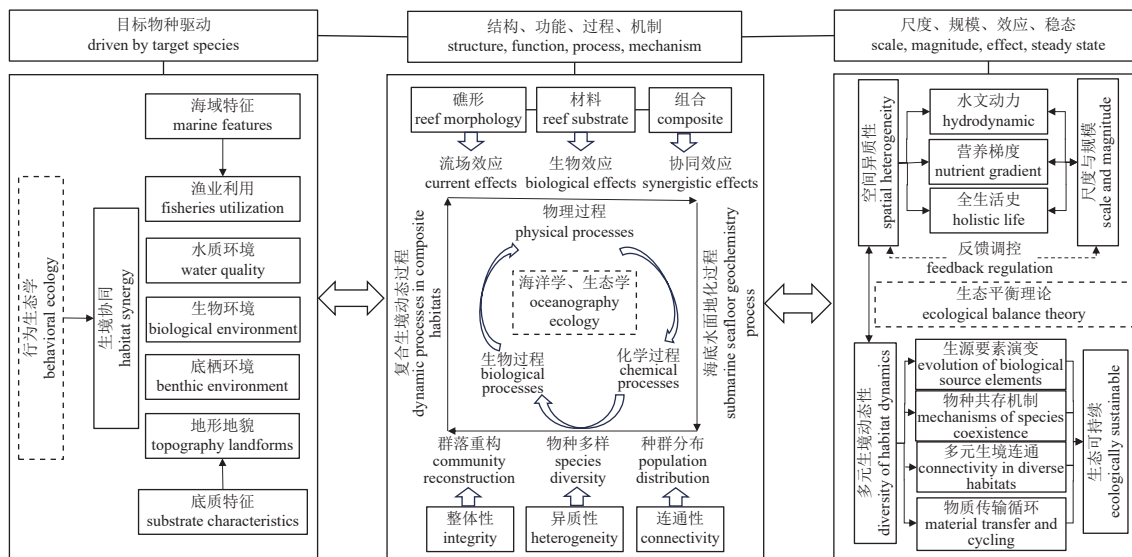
目标物种驱动
driven by target species

海域特征
marine features

渔业利用
fisheries utilization

水质环境
water quality

生物环境
biological environment

底栖环境
benthic environment

地形地貌
topography landforms

底质特征
substrate characteristics

行为生态学
behavioral ecology

生境协同
habitat synergy

结构、功能、过程、机制
structure, function, process, mechanism

礁形
reef morphology

材料
reef substrate

组合
composite

流场效应
current effects

生物效应
biological effects

协同效应
synergistic effects

物理过程
physical processes

海洋学、生态学
oceanography ecology

生物过程
biological processes

化学过程
chemical processes

复合生境动态过程
dynamic processes in composite habitats

海底水面地化过程
submarine seafloor geochemistry process

群落重构
community reconstruction

物种多样
species diversity

种群分布
population distribution

整体性
integrity

异质性
heterogeneity

连通性
connectivity

尺度、规模、效应、稳态
scale, magnitude, effect, steady state

空间异质性
spatial heterogeneity

水文动力
hydrodynamic

营养梯度
nutrient gradient

全生活史
holistic life

尺度与规模
scale and magnitude

反馈调控
feedback regulation

生态平衡理论
ecological balance theory

多元生境动态性
diversity of habitat dynamics

生源要素演变
evolution of biological source elements

物种共存机制
mechanisms of species coexistence

多元生境连通
connectivity in diverse habitats

物质传输循环
material transfer and cycling

生态可持续
ecologically sustainable